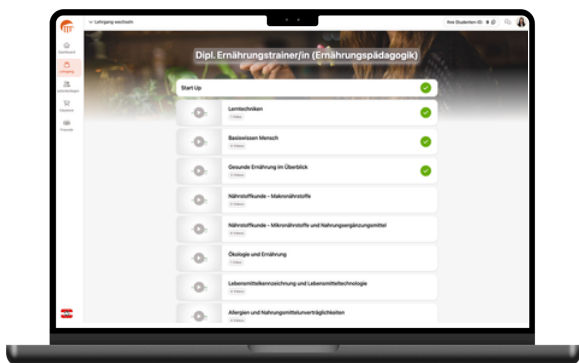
Lehrgang wechseln

Ihre Studenten (0)

Dashboard

Lehrgang

Leistungen

Shop

Freunde

Dipl. Ernährungstrainer/in (Ernährungspädagogik)

Start Up

Lerntechniken

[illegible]

Basiswissen Mensch

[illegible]

Gesunde Ernährung im Überblick

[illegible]

Nährstoffkunde – Makronährstoffe

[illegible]

Nährstoffkunde – Mikronährstoffe und Nahrungsergänzungsmittel

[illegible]

Ökologie und Ernährung

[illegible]

Lebensmittelkennzeichnung und Lebensmitteltechnologie

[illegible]

Allergien und Nahrungsmittelunverträglichkeiten

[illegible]